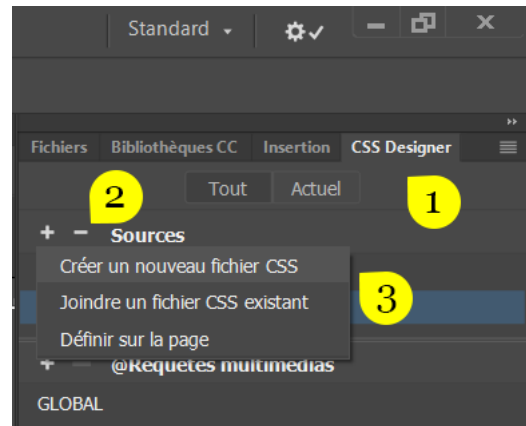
Standard

Fichiers Bibliothèques CC Insertion CSS Designer

Tout Actuel

1

2

+ − Sources

Créer un nouveau fichier CSS

Joindre un fichier CSS existant

Définir sur la page

3

@Requêtes multimédias

GLOBAL